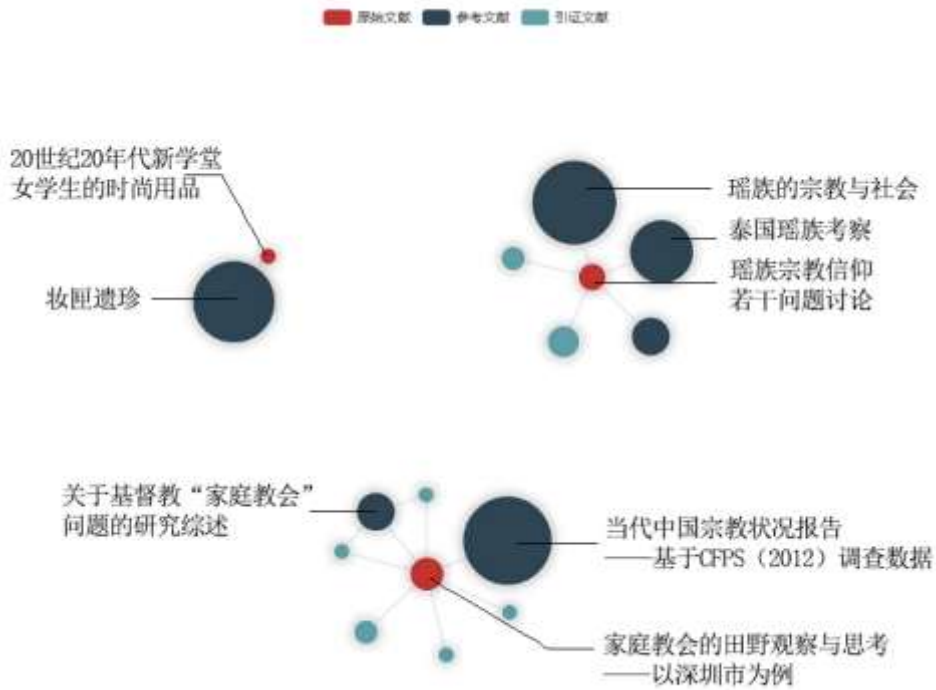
原始文献　参考文献　引证文献

20世纪20年代新学堂女学生的时尚用品

妆匣遗珍

瑶族的宗教与社会

泰国瑶族考察

瑶族宗教信仰若干问题讨论

关于基督教“家庭教会”问题的研究综述

当代中国宗教状况报告——基于CFPS（2012）调查数据

家庭教会的田野观察与思考——以深圳市为例